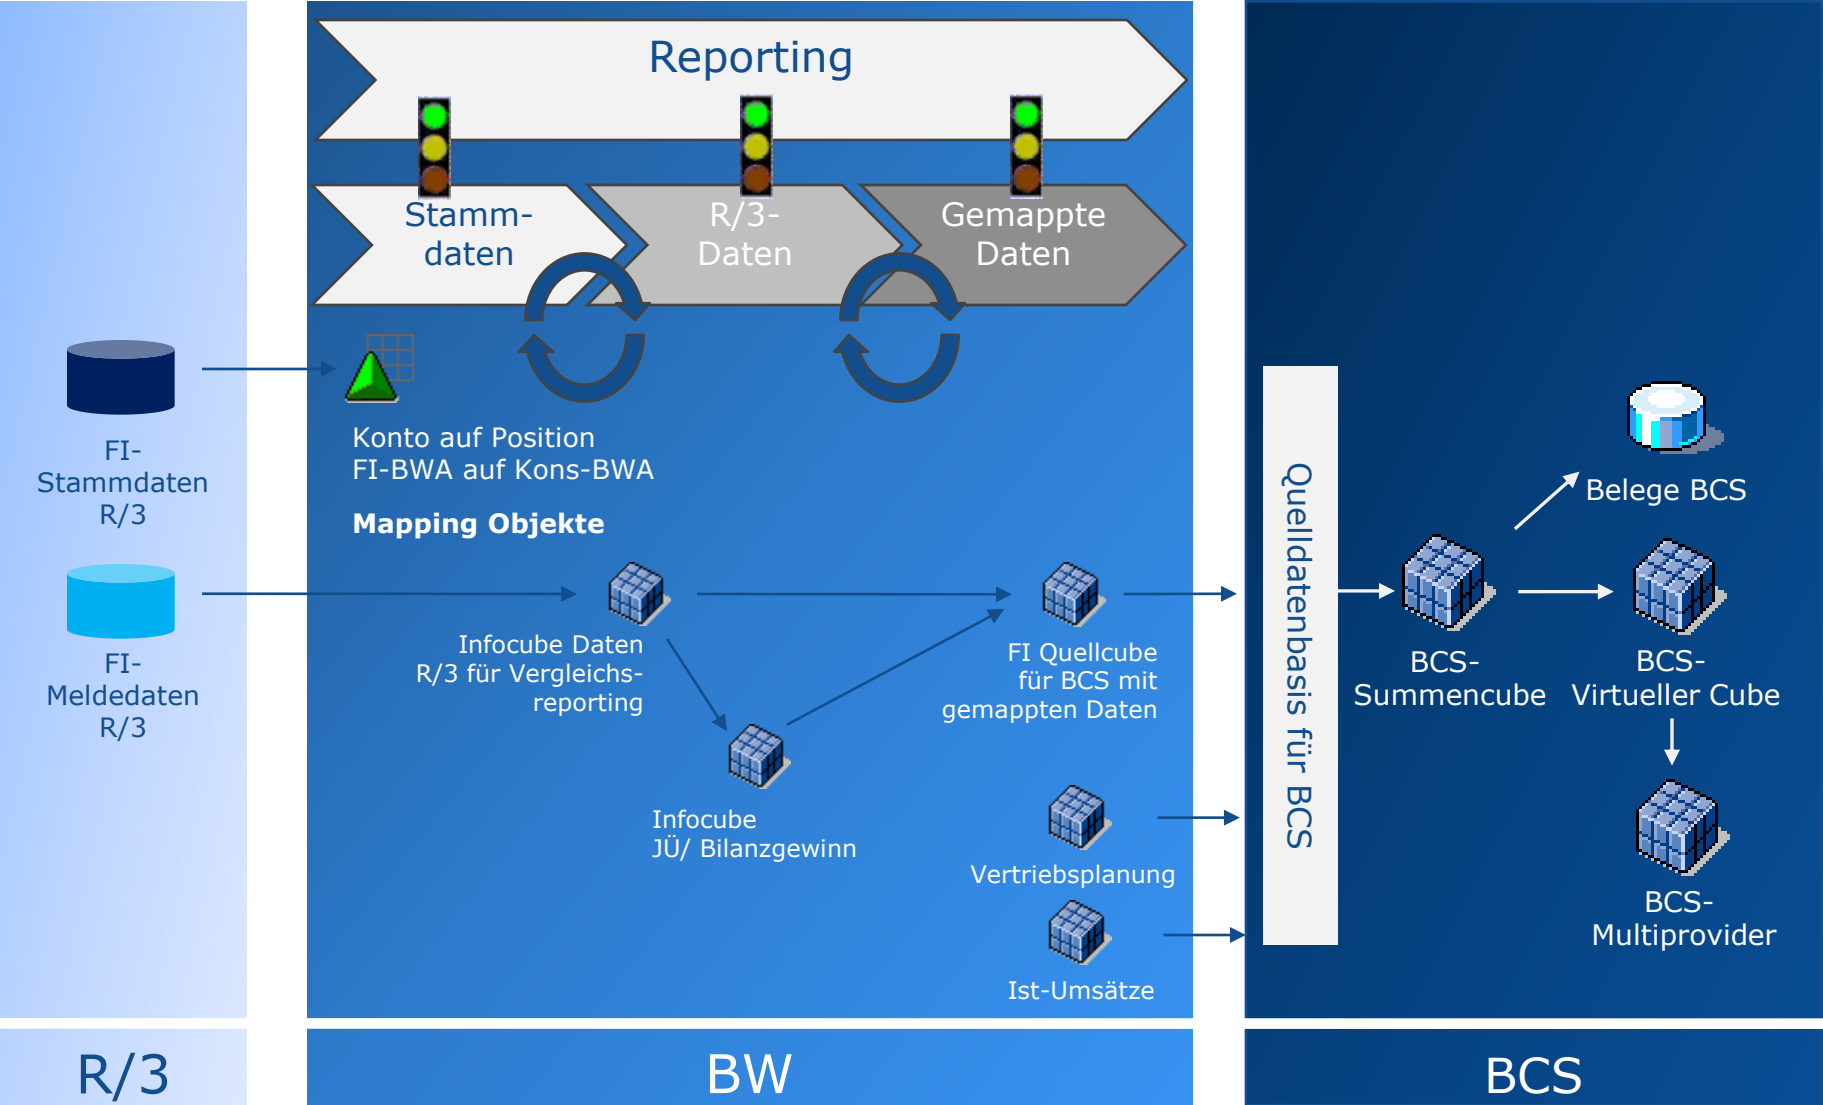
Reporting

Stammdaten

R/3-Daten

Gemappte Daten

FI-Stammdaten R/3

FI-Meldedaten R/3

Konto auf Position
FI-BWA auf Kons-BWA

Mapping Objekte

Infocube Daten R/3 für Vergleichsreporting

Infocube JÜ/ Bilanzgewinn

FI Quellcube für BCS mit gemappten Daten

Vertriebsplanung

Ist-Umsätze

Quelldatenbasis für BCS

Belege BCS

BCS-Summencube

BCS-Virtueller Cube

BCS-Multiprovider

R/3

BW

BCS